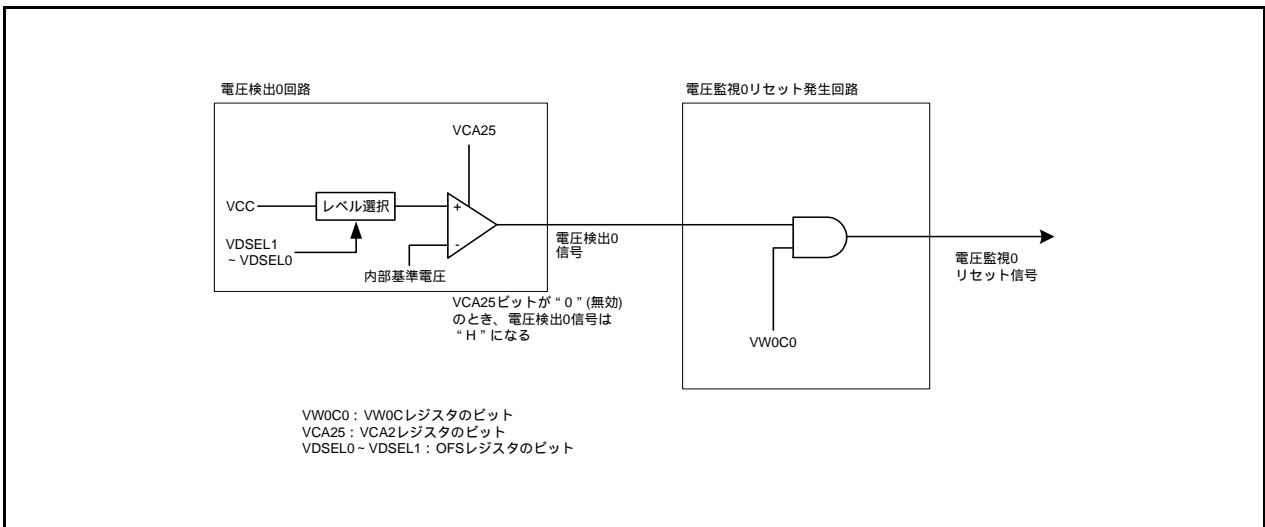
電圧検出0回路

電圧監視0リセット発生回路

VCA25

VCC

レベル選択

+

-

VDSEL1 ~ VDSEL0

内部基準電圧

電圧検出0 信号

電圧監視0 リセット信号

VCA25ビットが“0”(無効)のとき、電圧検出0信号は“H”になる

VW0C0

VW0C0：VW0Cレジスタのビット
VCA25：VCA2レジスタのビット
VDSEL0 ~ VDSEL1：OFSレジスタのビット